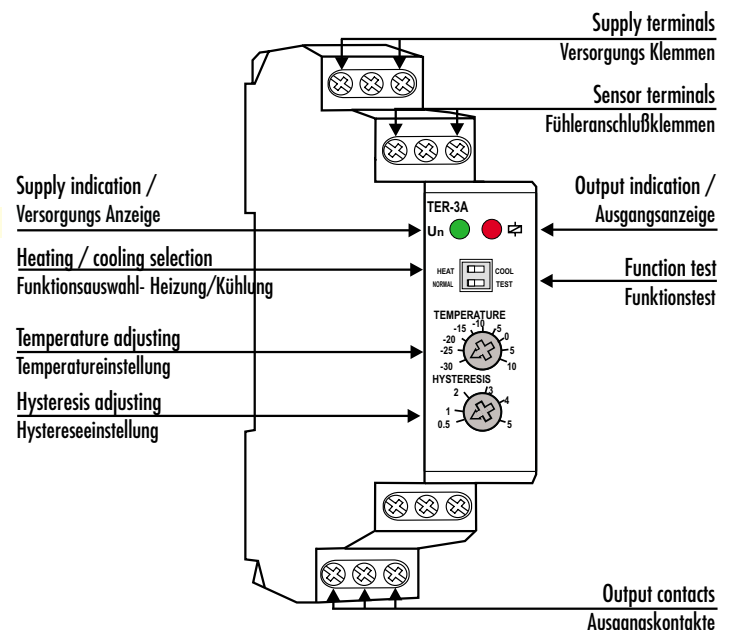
Supply terminals
Versorgungs Klemmen

Sensor terminals
Fühleranschlußklemmen

Supply indication /
Versorgungs Anzeige

Output indication /
Ausgangsanzeige

TER-3A
Un

Heating / cooling selection
Funktionsauswahl- Heizung/Kühlung

HEAT
NORMAL
COOL
TEST

Function test
Funktionstest

Temperature adjusting
Temperatureinstellung

TEMPERATURE
-15 -10 -5 0 5 10
-20 -25 -30

Hysteresis adjusting
Hystereseeinstellung

HYSTERESIS
2 3 4 5
1 0.5

Output contacts
Ausgangskontakte